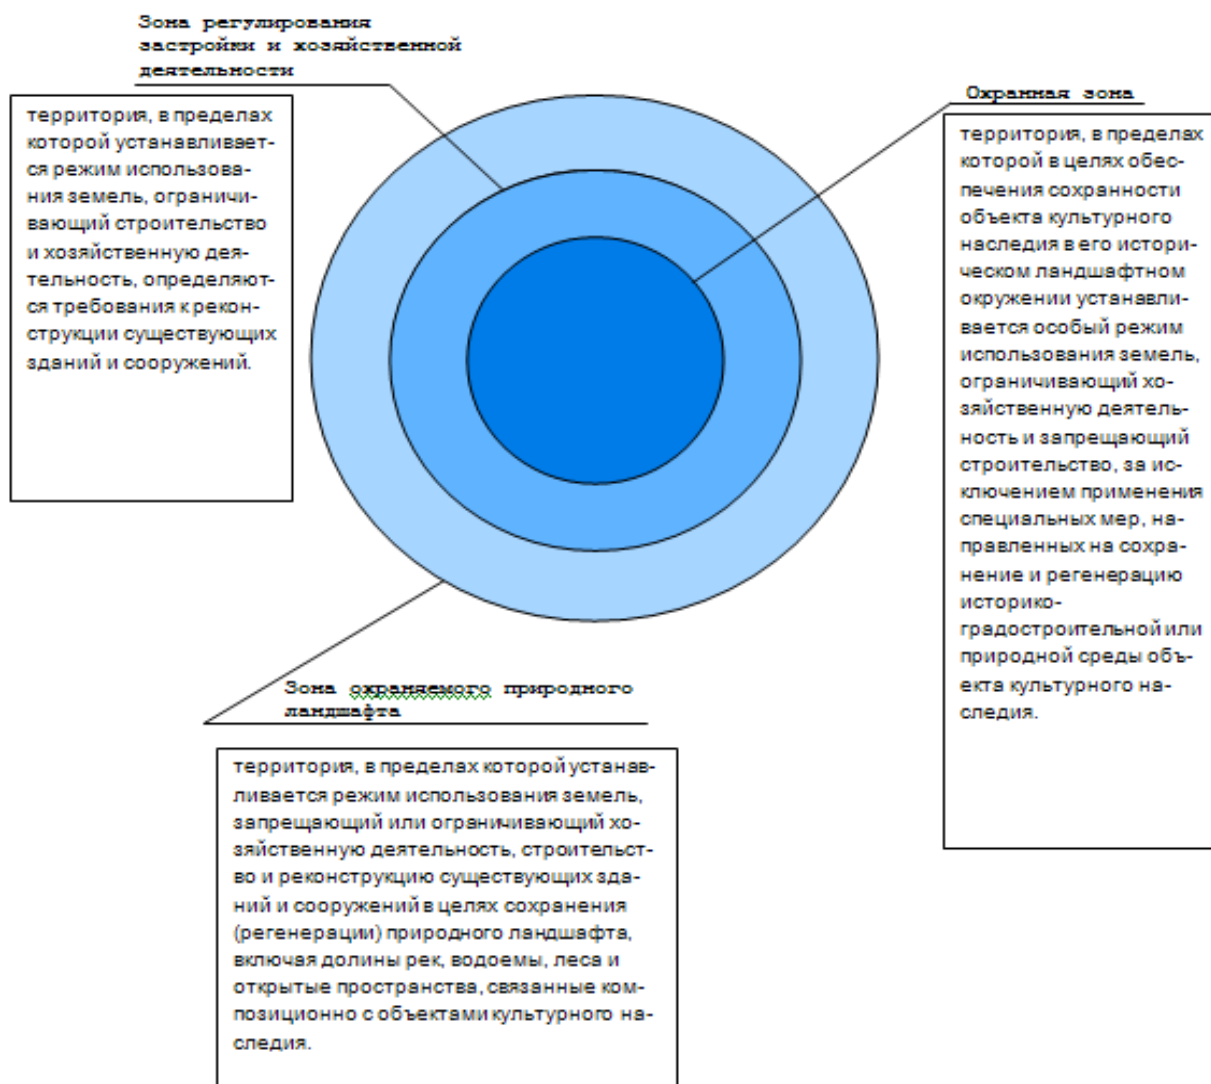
Зона регулирования застройки и хозяйственной деятельности

территория, в пределах которой устанавливается режим использования земель, ограничивающий строительство и хозяйственную деятельность, определяются требования к реконструкции существующих зданий и сооружений.

Охранная зона

территория, в пределах которой в целях обеспечения сохранности объекта культурного наследия в его историческом ландшафтном окружении устанавливается особый режим использования земель, ограничивающий хозяйственную деятельность и запрещающий строительство, за исключением применения специальных мер, направленных на сохранение и регенерацию историко-градостроительной или природной среды объекта культурного наследия.

Зона охраняемого природного ландшафта

территория, в пределах которой устанавливается режим использования земель, запрещающий или ограничивающий хозяйственную деятельность, строительство и реконструкцию существующих зданий и сооружений в целях сохранения (регенерации) природного ландшафта, включая долины рек, водоемы, леса и открытые пространства, связанные композиционно с объектами культурного наследия.